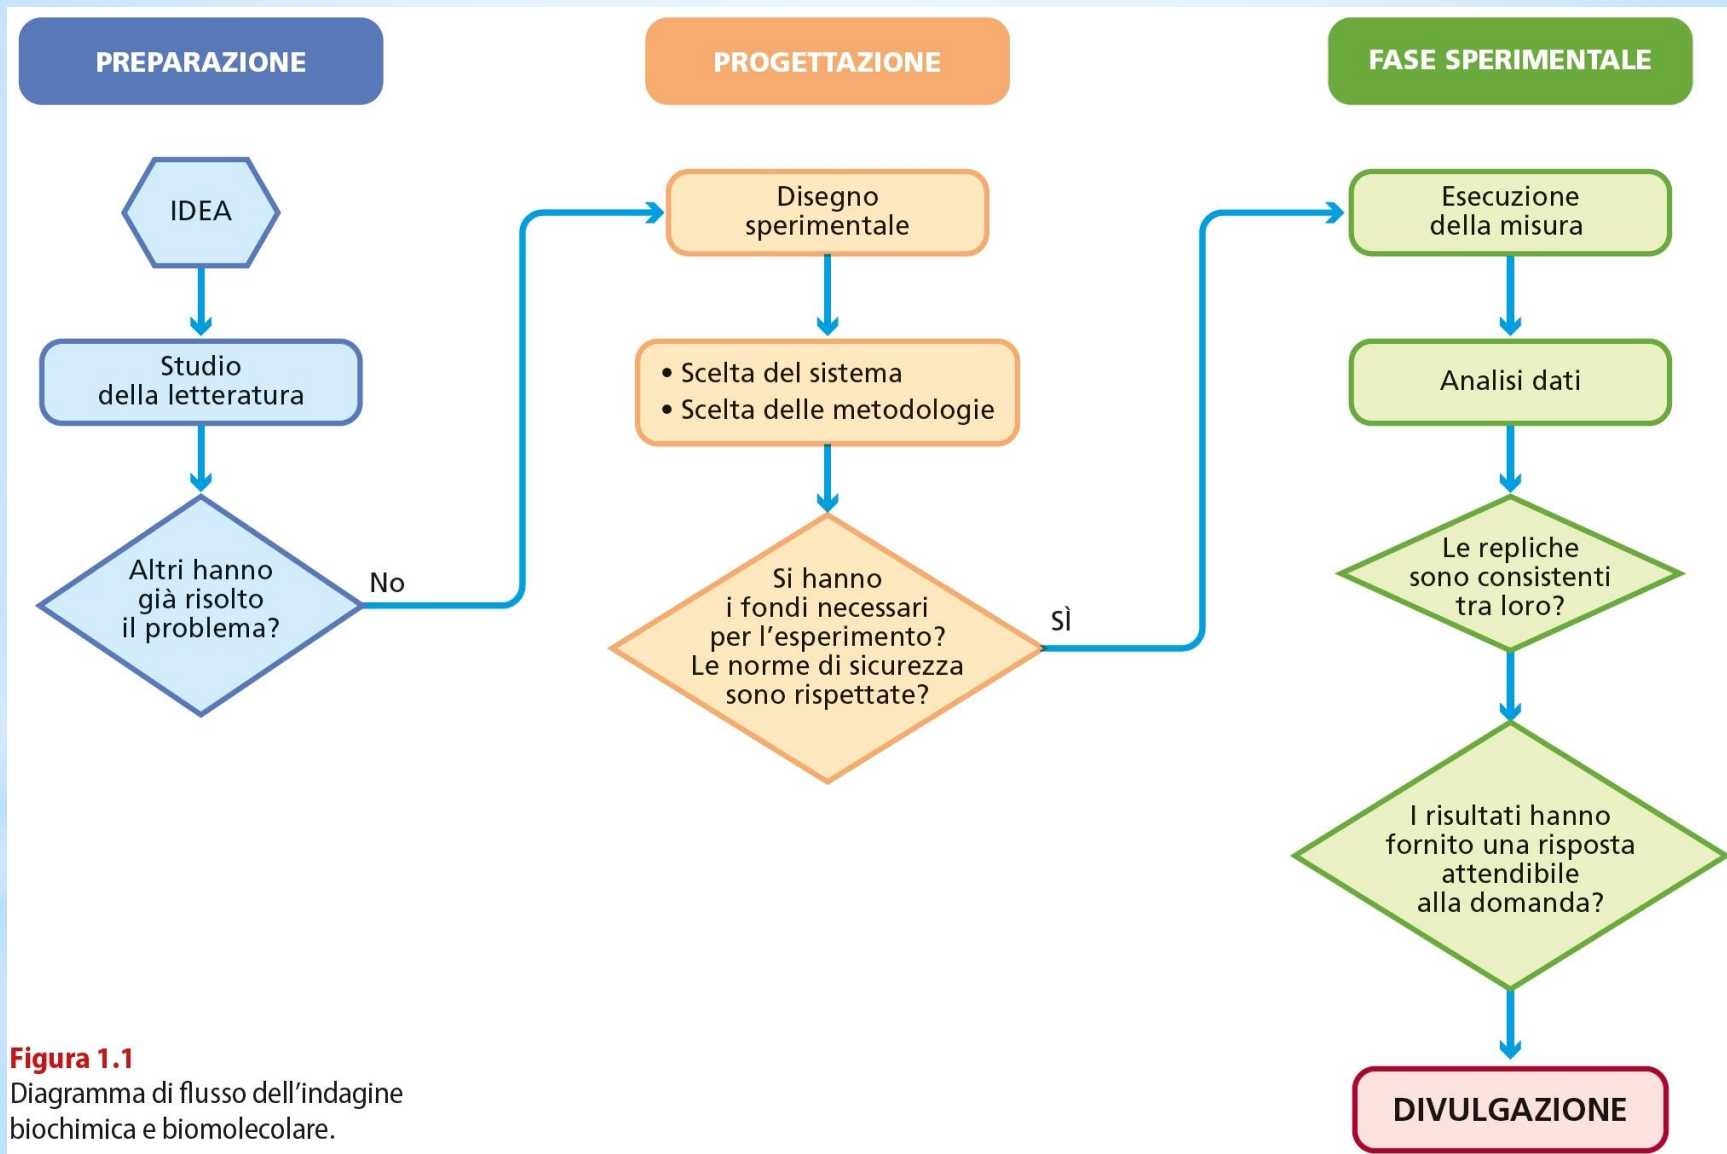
PREPARAZIONE

PROGETTAZIONE

FASE SPERIMENTALE

IDEA

Studio della letteratura

Altri hanno già risolto il problema?

No

Disegno sperimentale

• Scelta del sistema
• Scelta delle metodologie

Si hanno i fondi necessari per l'esperimento? Le norme di sicurezza sono rispettate?

Sì

Esecuzione della misura

Analisi dati

Le repliche sono consistenti tra loro?

I risultati hanno fornito una risposta attendibile alla domanda?

DIVULGAZIONE

Figura 1.1
Diagramma di flusso dell'indagine biochimica e biomolecolare.